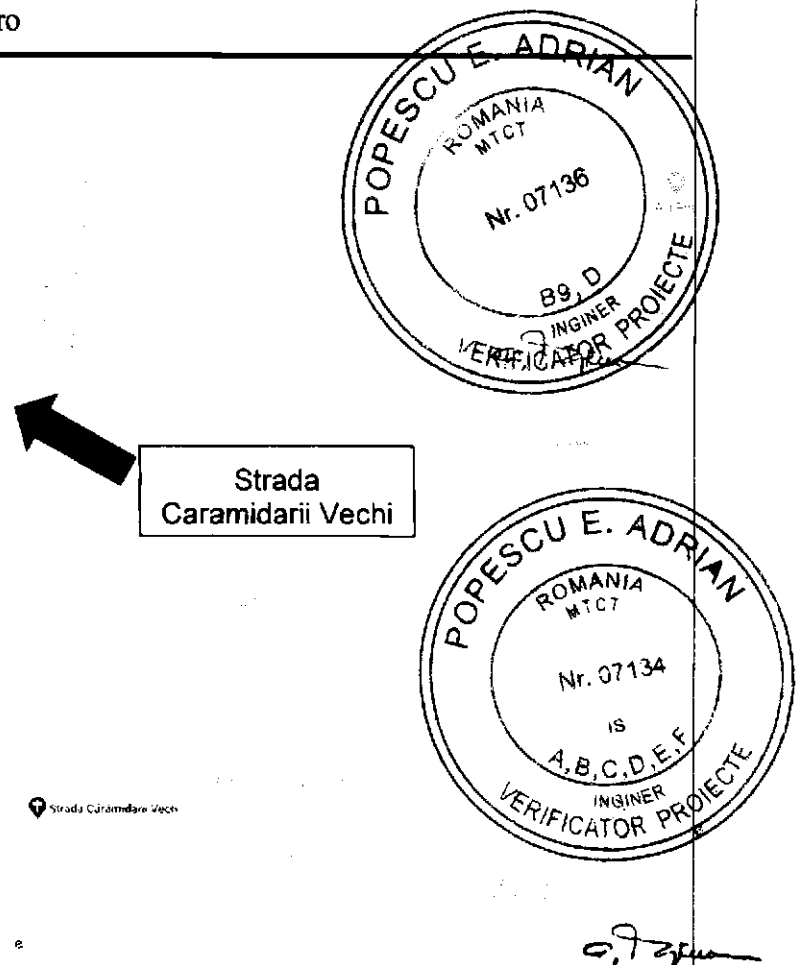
ro

POPESCU E. ADRIAN
ROMANIA
MTCT
Nr. 07136
B9, D
INGINER
VERIFICATOR PROIECTE

Strada Caramidarii Vechi

POPESCU E. ADRIAN
ROMANIA
MTCT
Nr. 07134
IS
A,B,C,D,E,F
INGINER
VERIFICATOR PROIECTE

Strada Cărămidarii Vechi

e